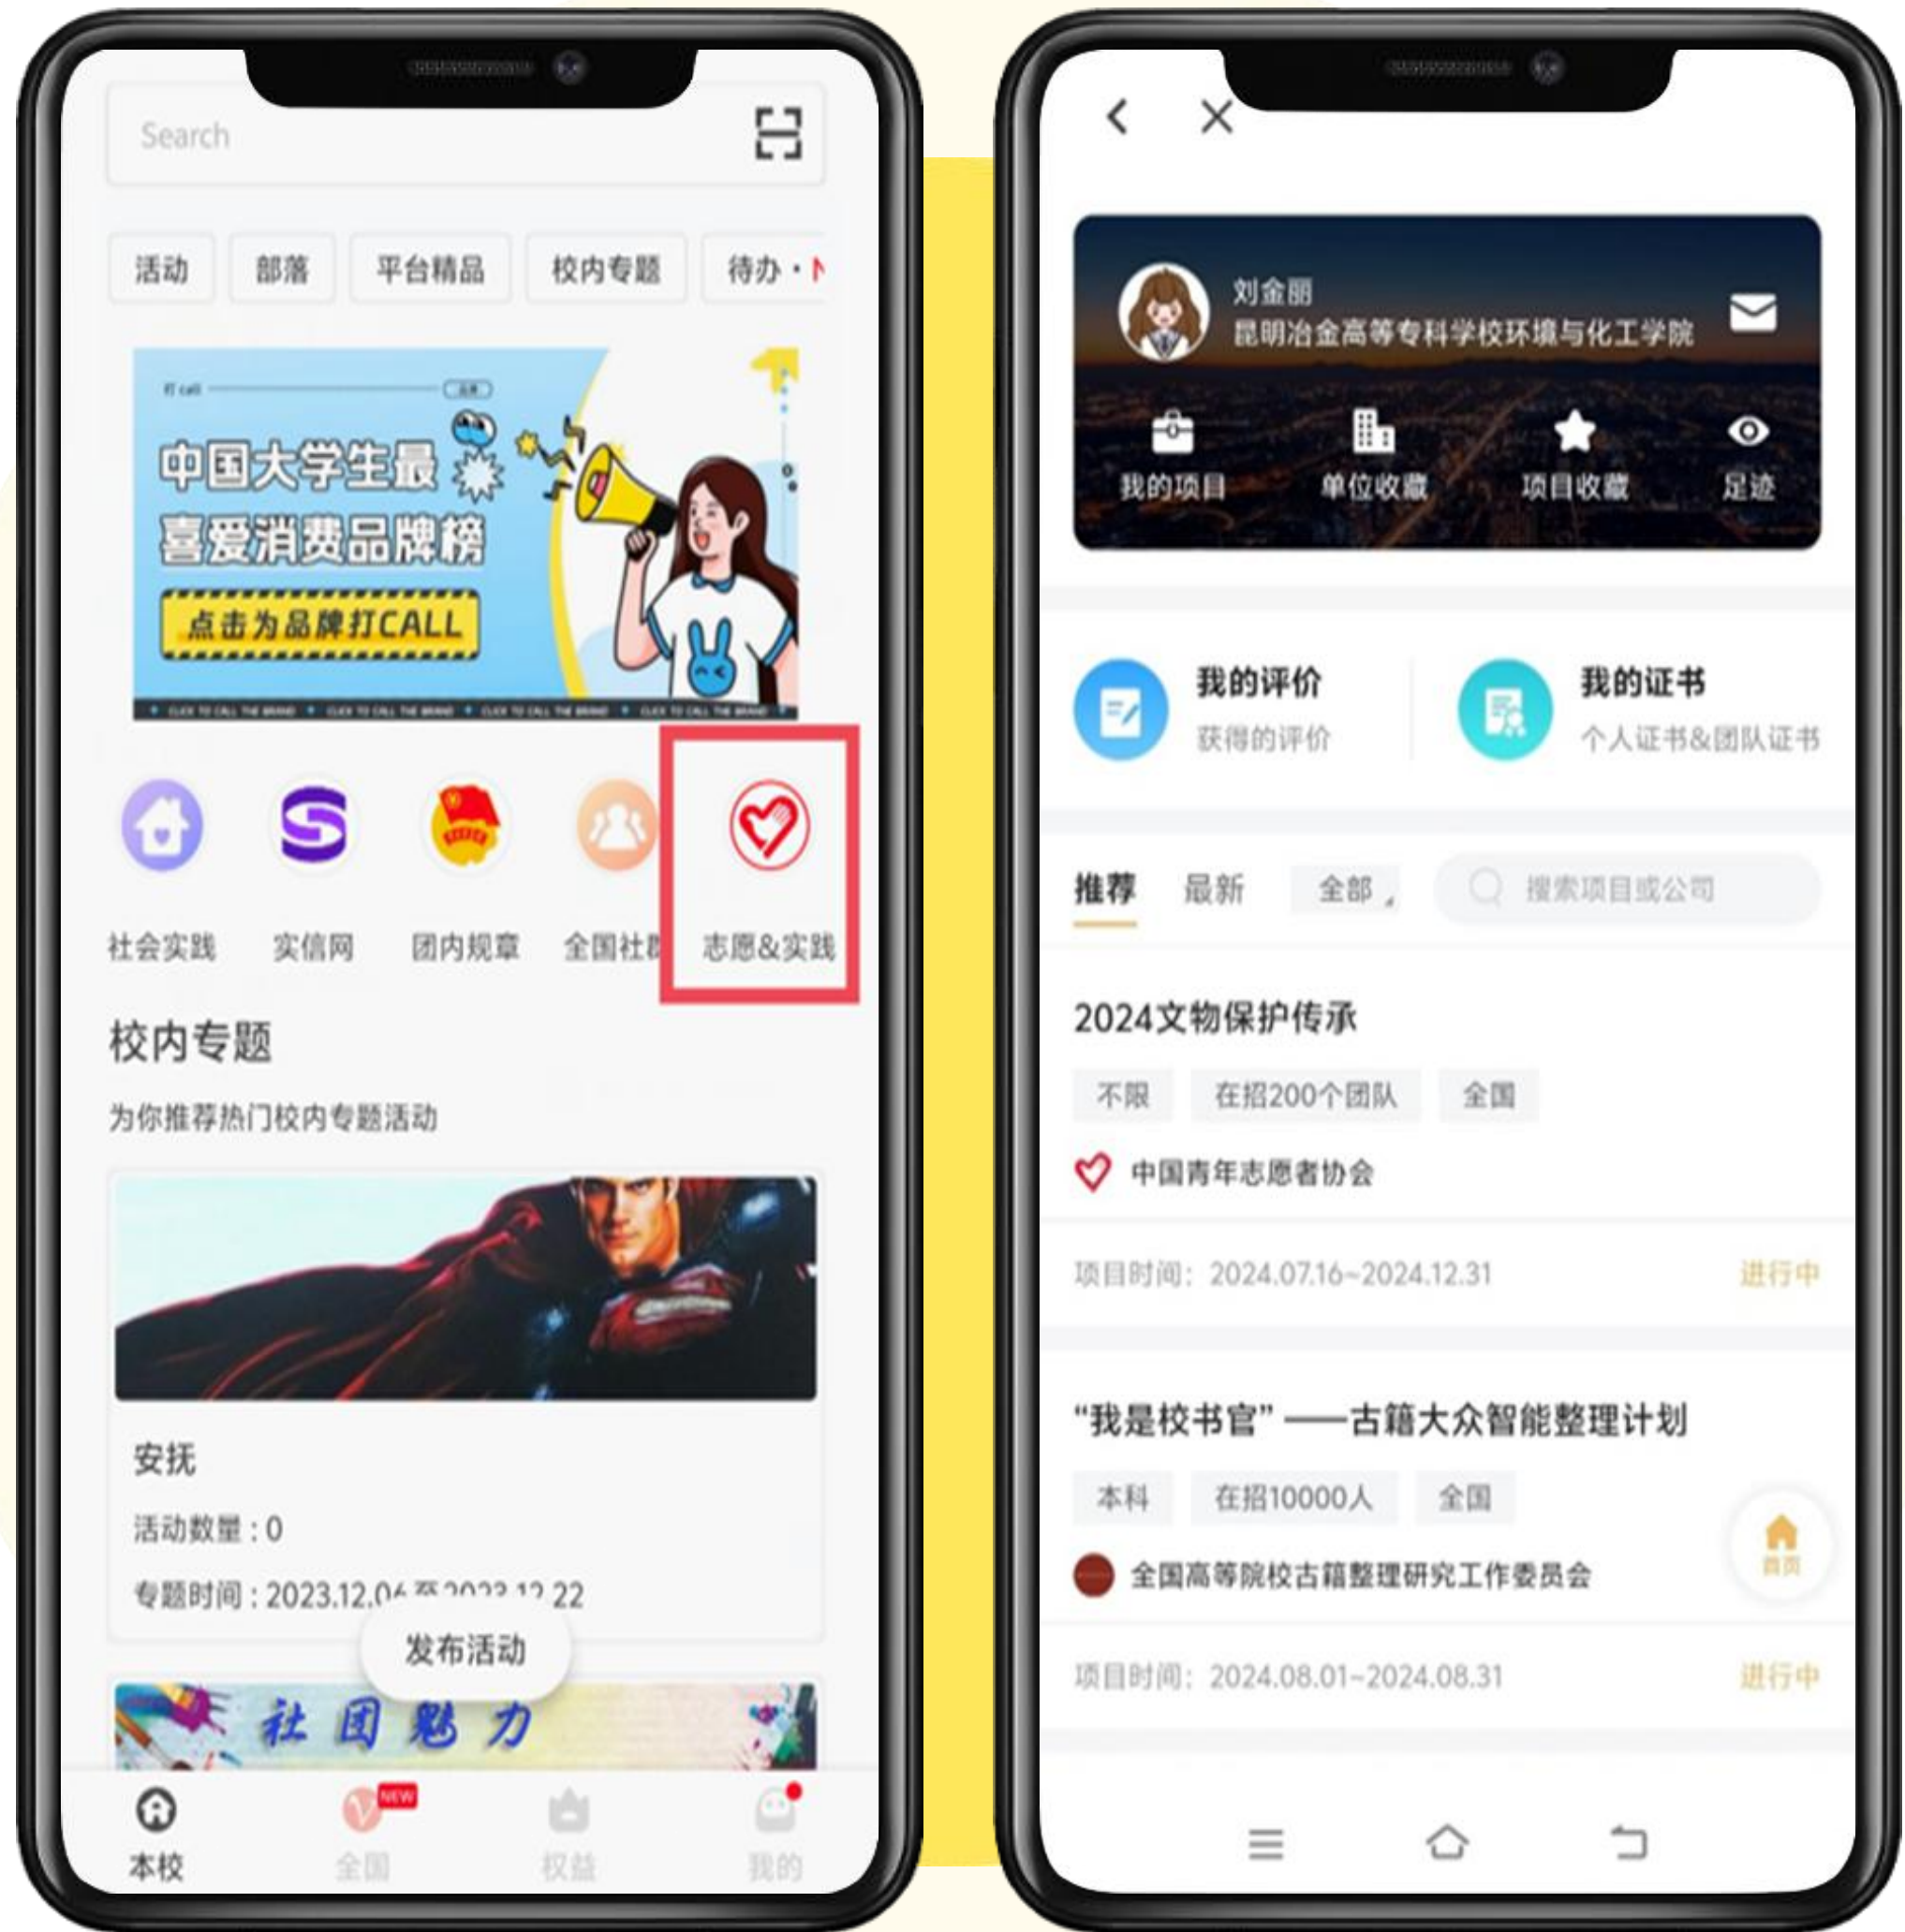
Search

活动 部落 平台精品 校内专题 待办 ·

中国大学生最喜爱消费品牌榜

点击为品牌打CALL

社会实践 实信网 团内规章 全国社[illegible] 志愿&实践

校内专题

为你推荐热门校内专题活动

安抚

活动数量：0

专题时间：2023.12.0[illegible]

发布活动

社团魅力

本校 全国 NEW 权益 我的

刘金丽

昆明冶金高等专科学校环境与化工学院

我的项目 单位收藏 项目收藏 足迹

我的评价

获得的评价

我的证书

个人证书&团队证书

推荐 最新 全部 搜索项目或公司

2024文物保护传承

不限 在招200个团队 全国

中国青年志愿者协会

项目时间：2024.07.16~2024.12.31 进行中

“我是校书官”——古籍大众智能整理计划

本科 在招10000人 全国

全国高等院校古籍整理研究工作委员会

项目时间：2024.08.01~2024.08.31 进行中

首页